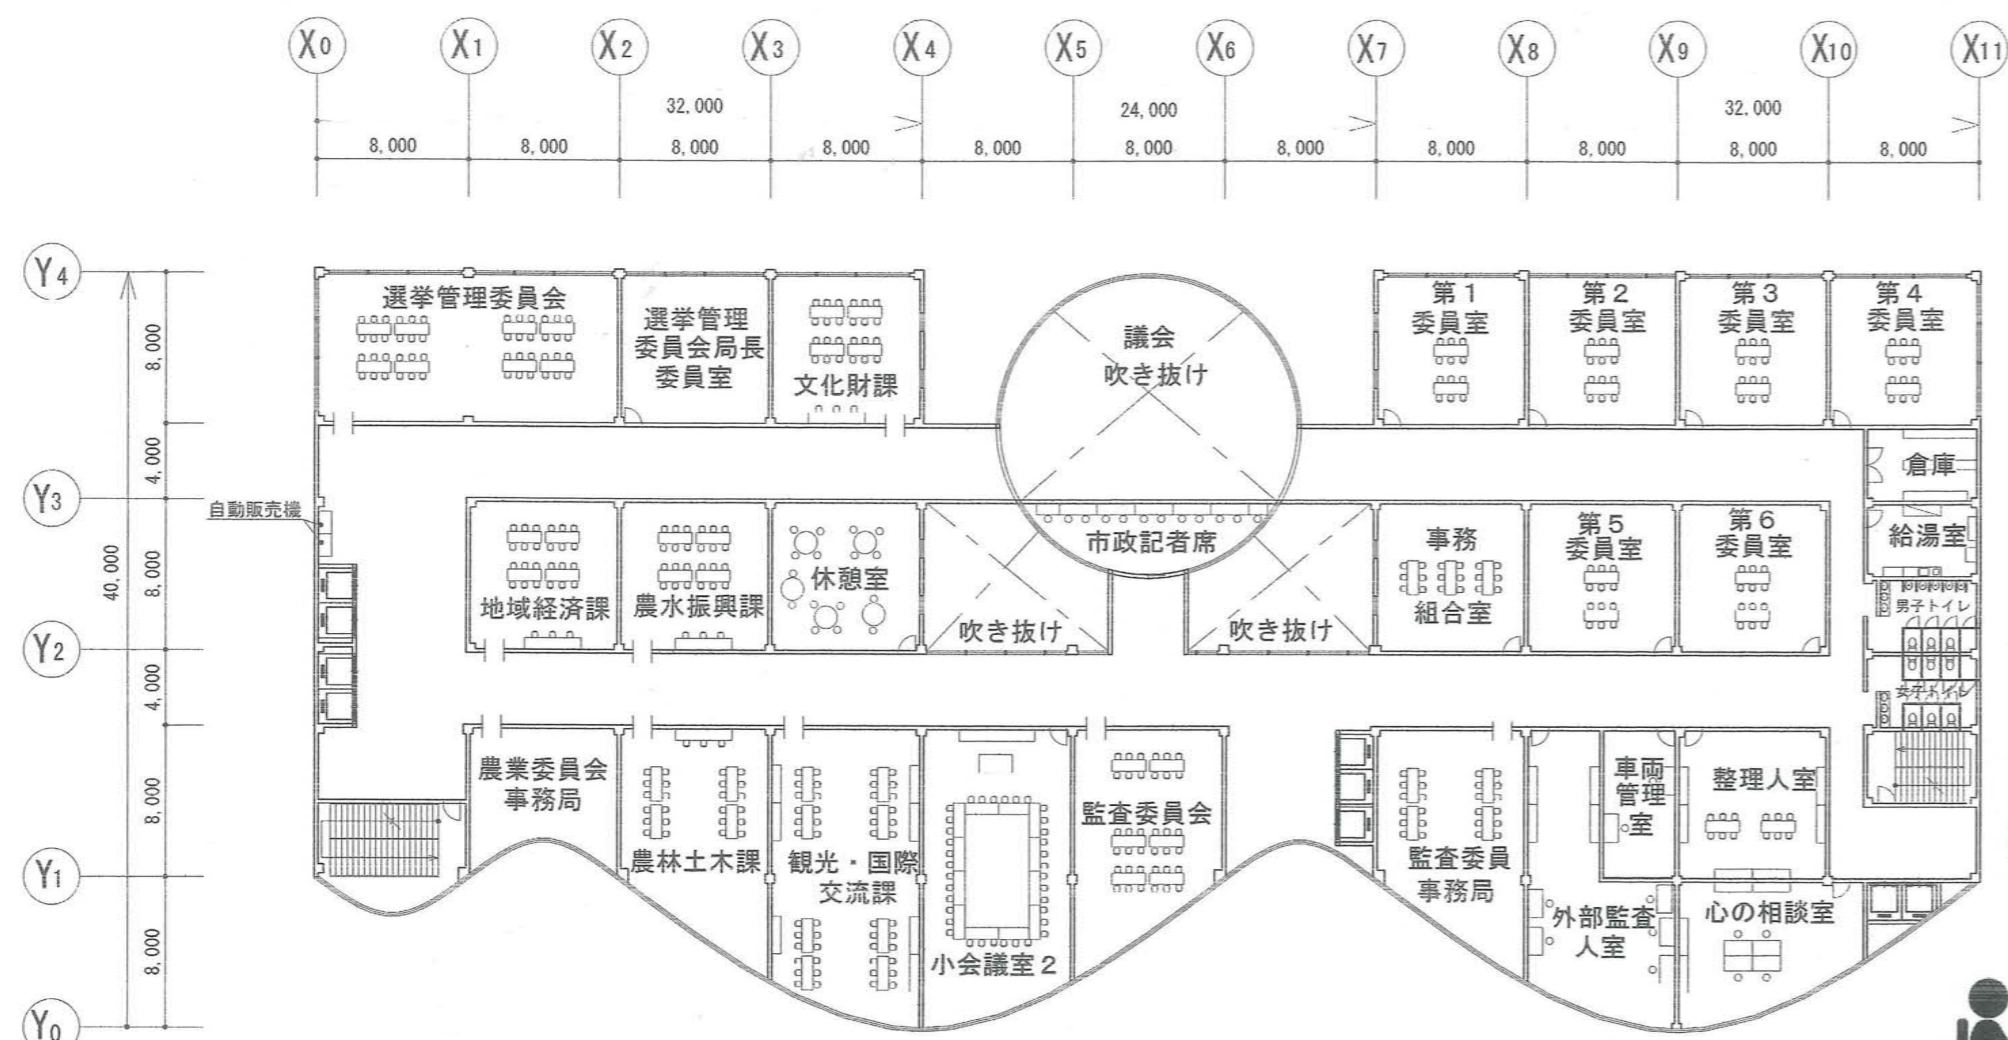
$X_0$ $X_1$ $X_2$ $X_3$ $X_4$ $X_5$ $X_6$ $X_7$ $X_8$ $X_9$ $X_{10}$ $X_{11}$

32,000
24,000
32,000

8,000 8,000 8,000 8,000 8,000 8,000 8,000 8,000 8,000 8,000 8,000

$Y_4$ $Y_3$ $Y_2$ $Y_1$ $Y_0$

8,000
4,000
40,000
8,000
4,000
8,000
8,000

選挙管理委員会
選挙管理委員会局長委員室
文化財課
議会吹き抜け
第1委員室
第2委員室
第3委員室
第4委員室
倉庫
自動販売機
地域経済課
農水振興課
休憩室
吹き抜け
市政記者席
吹き抜け
事務組合室
第5委員室
第6委員室
給湯室
男子トイレ
女子トイレ
農業委員会事務局
農林土木課
観光・国際交流課
小会議室2
監査委員会
監査委員事務局
車両管理室
整理人室
外部監査人室
心の相談室